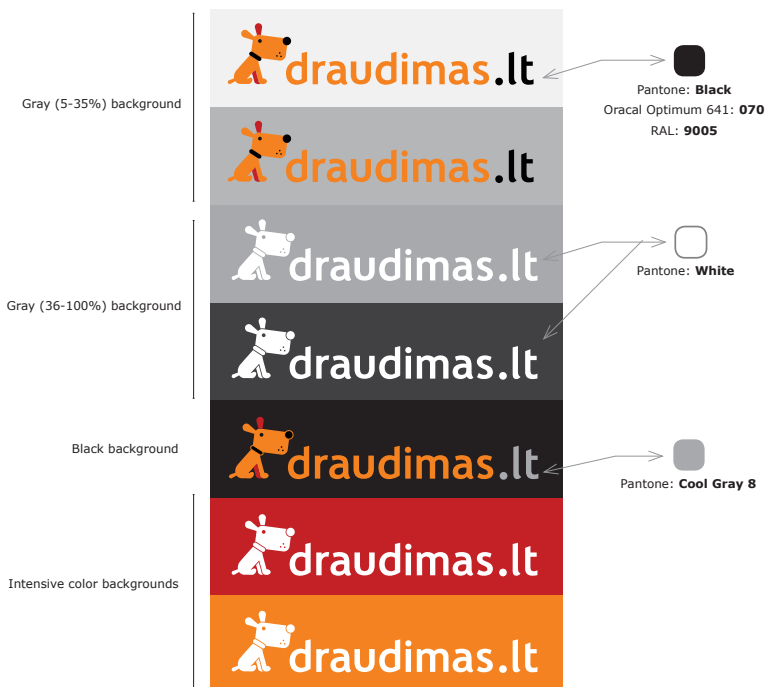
Gray (5-35%) background

draudimas.lt

draudimas.lt

Pantone: **Black**
Oracal Optimum 641: **070**
RAL: **9005**

Gray (36-100%) background

draudimas.lt

draudimas.lt

Pantone: **White**

Black background

draudimas.lt

Pantone: **Cool Gray 8**

Intensive color backgrounds

draudimas.lt

draudimas.lt